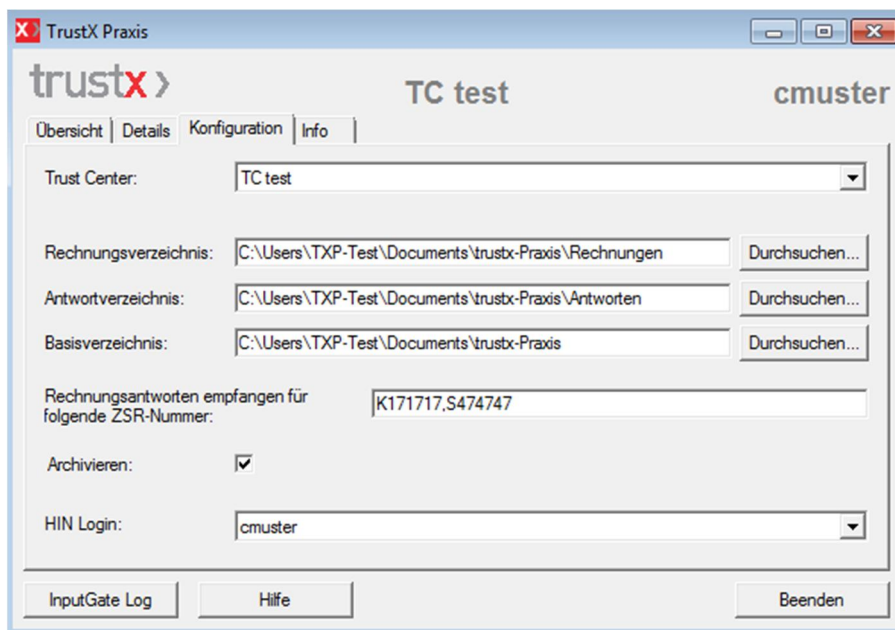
TrustX Praxis

trustx›

TC test

cmuster

Übersicht | Details | Konfiguration | Info

Trust Center: TC test

Rechnungsverzeichnis: C:\Users\TXP-Test\Documents\trustx-Praxis\Rechnungen Durchsuchen...

Antwortverzeichnis: C:\Users\TXP-Test\Documents\trustx-Praxis\Antworten Durchsuchen...

Basisverzeichnis: C:\Users\TXP-Test\Documents\trustx-Praxis Durchsuchen...

Rechnungsantworten empfangen für folgende ZSR-Nummer: K171717,S474747

Archivieren: ☑

HIN Login: cmuster

InputGate Log | Hilfe | Beenden